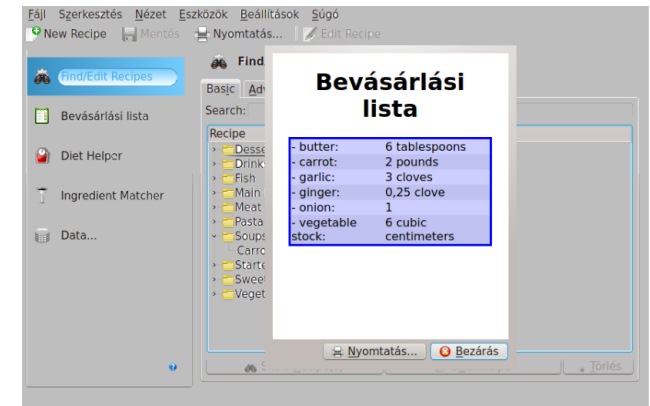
Fájl Szerkesztés Nézet Eszközök Beállítások Súgó

New Recipe Mentés Nyomtatás... Edit Recipe

Find/Edit Recipes

Bevásárlási lista

Diet Helper

Ingredient Matcher

Data...

Find

Basic Adv

Search:

Recipe

Desse
Drink
Fish
Main
Meat
Pasta
Soups
Carro
Starte
Swee
Veget

Törlés

Bevásárlási lista

| - butter: | 6 tablespoons |
|---|---|
| - carrot: | 2 pounds |
| - garlic: | 3 cloves |
| - ginger: | 0,25 clove |
| - onion: | 1 |
| - vegetable stock: | 6 cubic centimeters |

Nyomtatás... Bezárás